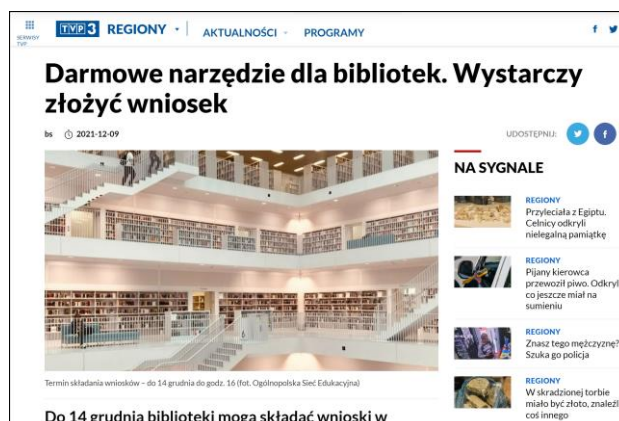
SERWISY TVP

TVP3 REGIONY · AKTUALNOŚCI · PROGRAMY

Darmowe narzędzie dla bibliotek. Wystarczy złożyć wniosek

bs 2021-12-09

UDOSTĘPNIJ:

Termin składania wniosków – do 14 grudnia do godz. 16 (fot. Ogólnopolska Sieć Edukacyjna)

Do 14 grudnia biblioteki mogą składać wnioski w

NA SYGNALE

REGIONY
Przyleciała z Egiptu. Celnicy odkryli nielegalną pamiątkę

REGIONY
Pijany kierowca przewoził piwo. Odkryli co jeszcze miał na sumieniu

REGIONY
Znasz tego mężczyznę? Szuka go policja

REGIONY
W skradzionej torbie miało być złoto, znaleźli coś innego